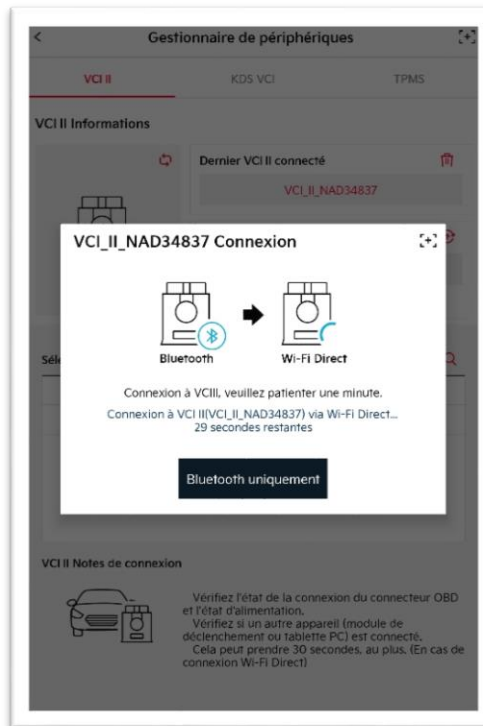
Gestionnaire de périphériques

VCI II

KDS VCI

TPMS

VCI II Informations

Dernier VCI II connecté

VCI_II_NAD34837

Sél

VCI_II_NAD34837 Connexion

Bluetooth

Wi-Fi Direct

Connexion à VCIII, veuillez patienter une minute.

Connexion à VCI II(VCI_II_NAD34837) via Wi-Fi Direct...
29 secondes restantes

Bluetooth uniquement

VCI II Notes de connexion

Vérifiez l'état de la connexion du connecteur OBD et l'état d'alimentation.
Vérifiez si un autre appareil (module de déclenchement ou tablette PC) est connecté.
Cela peut prendre 30 secondes, au plus. (En cas de connexion Wi-Fi Direct)